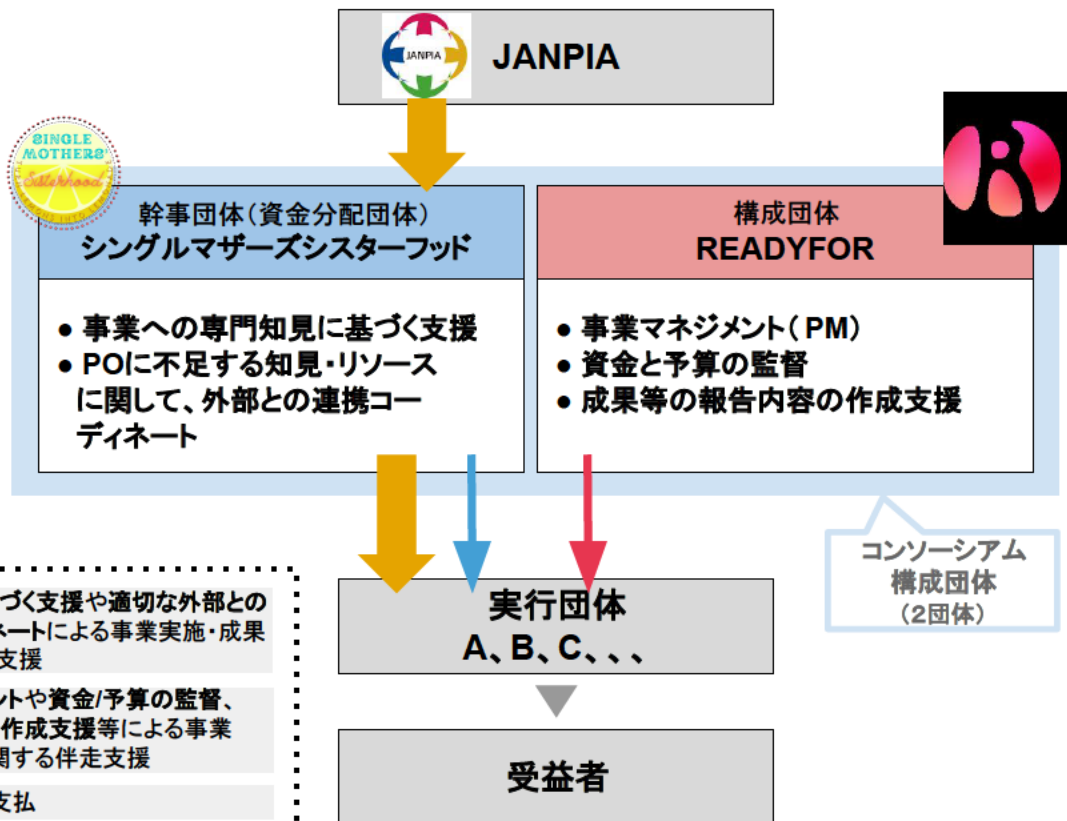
JANPIA

JANPIA

SINGLE MOTHERS Sisterhood

幹事団体（資金分配団体）
シングルマザーズシスターフッド

● 事業への専門知見に基づく支援
● POに不足する知見・リソースに関して、外部との連携コーディネート

構成団体
READYFOR

● 事業マネジメント（PM）
● 資金と予算の監督
● 成果等の報告内容の作成支援

コンソーシアム
構成団体
（2団体）

実行団体
A、B、C、、、

受益者

づく支援や適切な外部との
ネートによる事業実施・成果
支援

ントや資金/予算の監督、
作成支援等による事業
関する伴走支援

支払